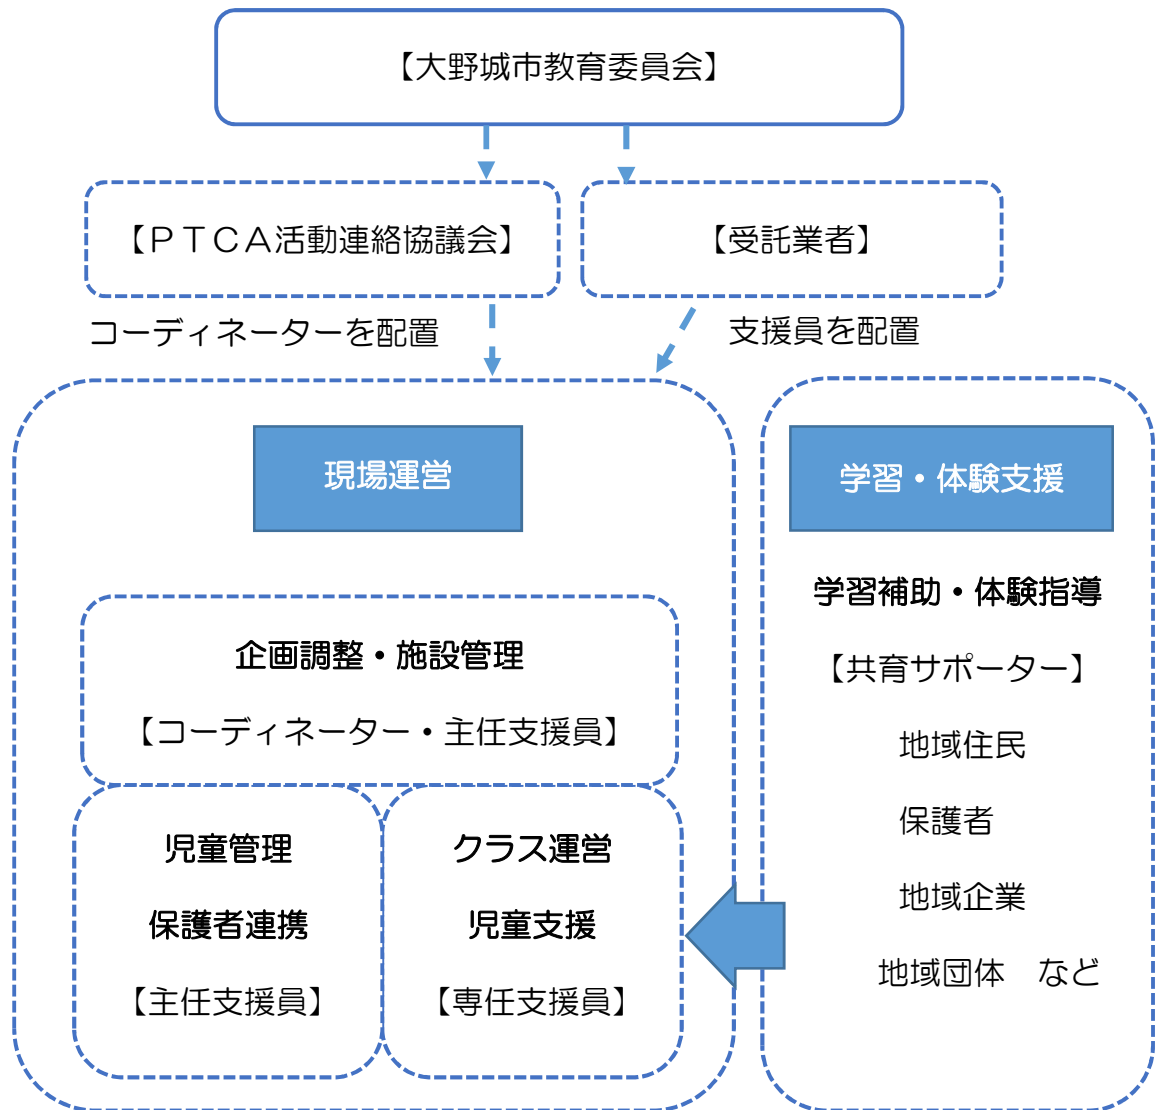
【大野城市教育委員会】

【ＰＴＣＡ活動連絡協議会】

【受託業者】

コーディネーターを配置

支援員を配置

現場運営

企画調整・施設管理

【コーディネーター・主任支援員】

児童管理

保護者連携

【主任支援員】

クラス運営

児童支援

【専任支援員】

学習・体験支援

学習補助・体験指導

【共育サポーター】

地域住民

保護者

地域企業

地域団体　など